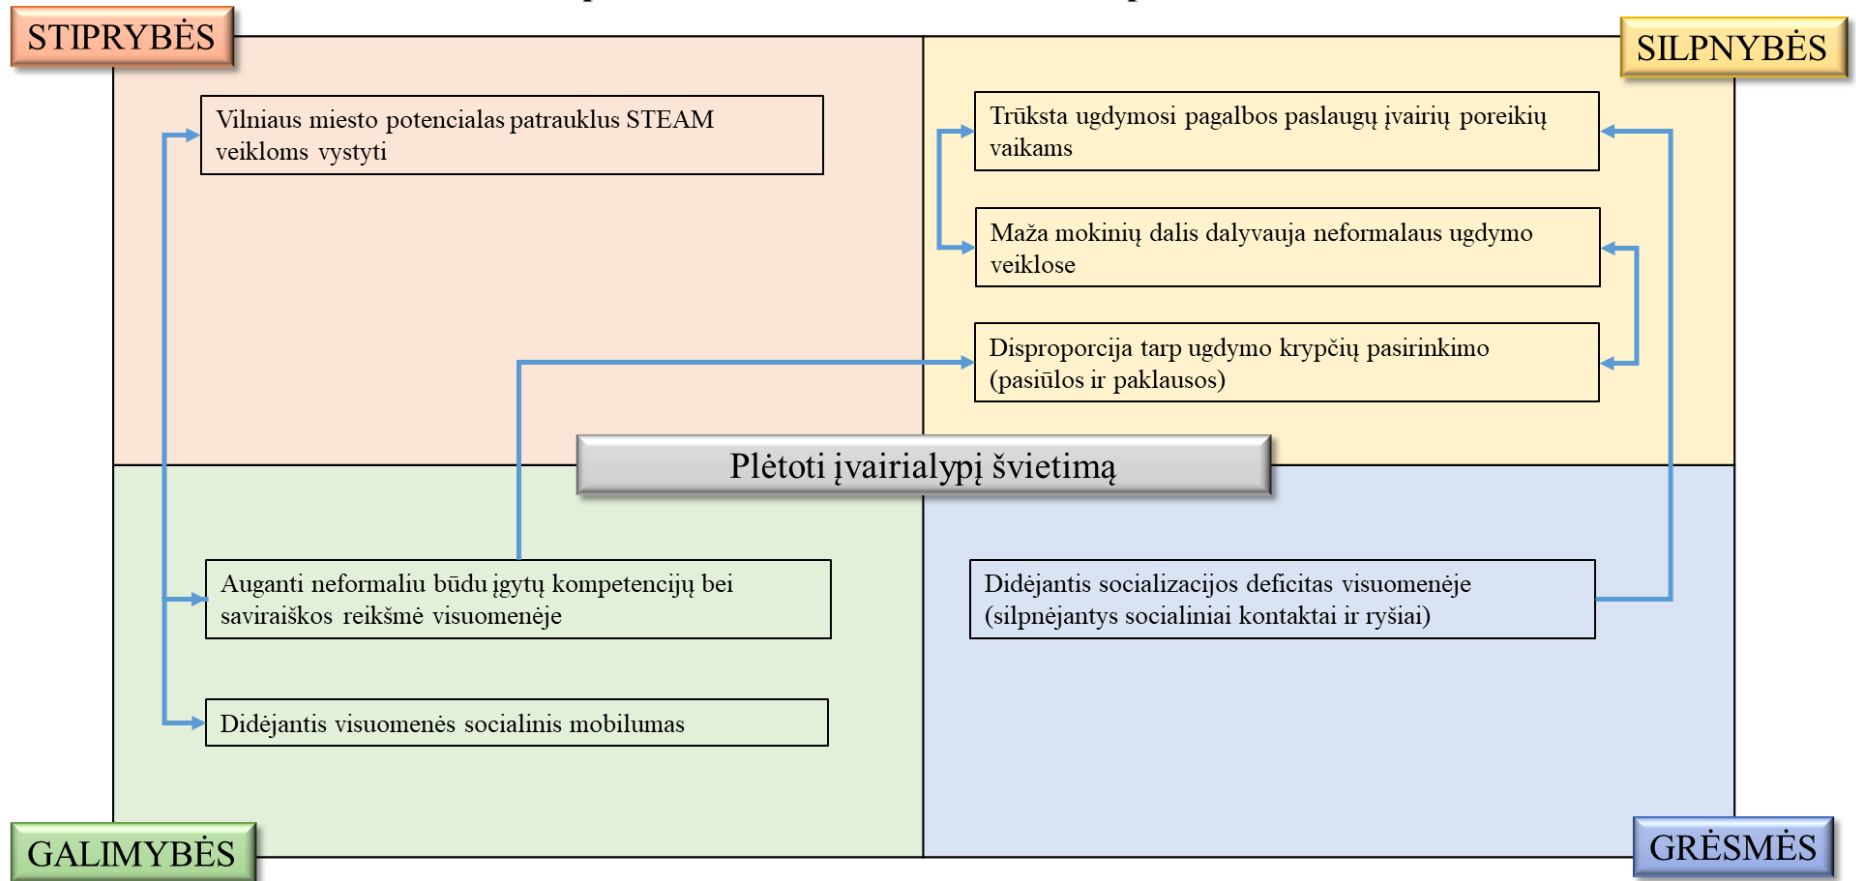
STIPRYBĖS

SILPNYBĖS

Vilniaus miesto potencialas patrauklus STEAM veikloms vystyti

Trūksta ugdymosi pagalbos paslaugų įvairių poreikių vaikams

Maža mokinių dalis dalyvauja neformalaus ugdymo veiklose

Disproporcija tarp ugdymo krypčių pasirinkimo (pasiūlos ir paklausos)

Plėtoti įvairialypį švietimą

Auganti neformaliu būdu įgytų kompetencijų bei saviraiškos reikšmė visuomenėje

Didėjantis socializacijos deficitas visuomenėje (silpnėjantys socialiniai kontaktai ir ryšiai)

Didėjantis visuomenės socialinis mobilumas

GALIMYBĖS

GRĖSMĖS